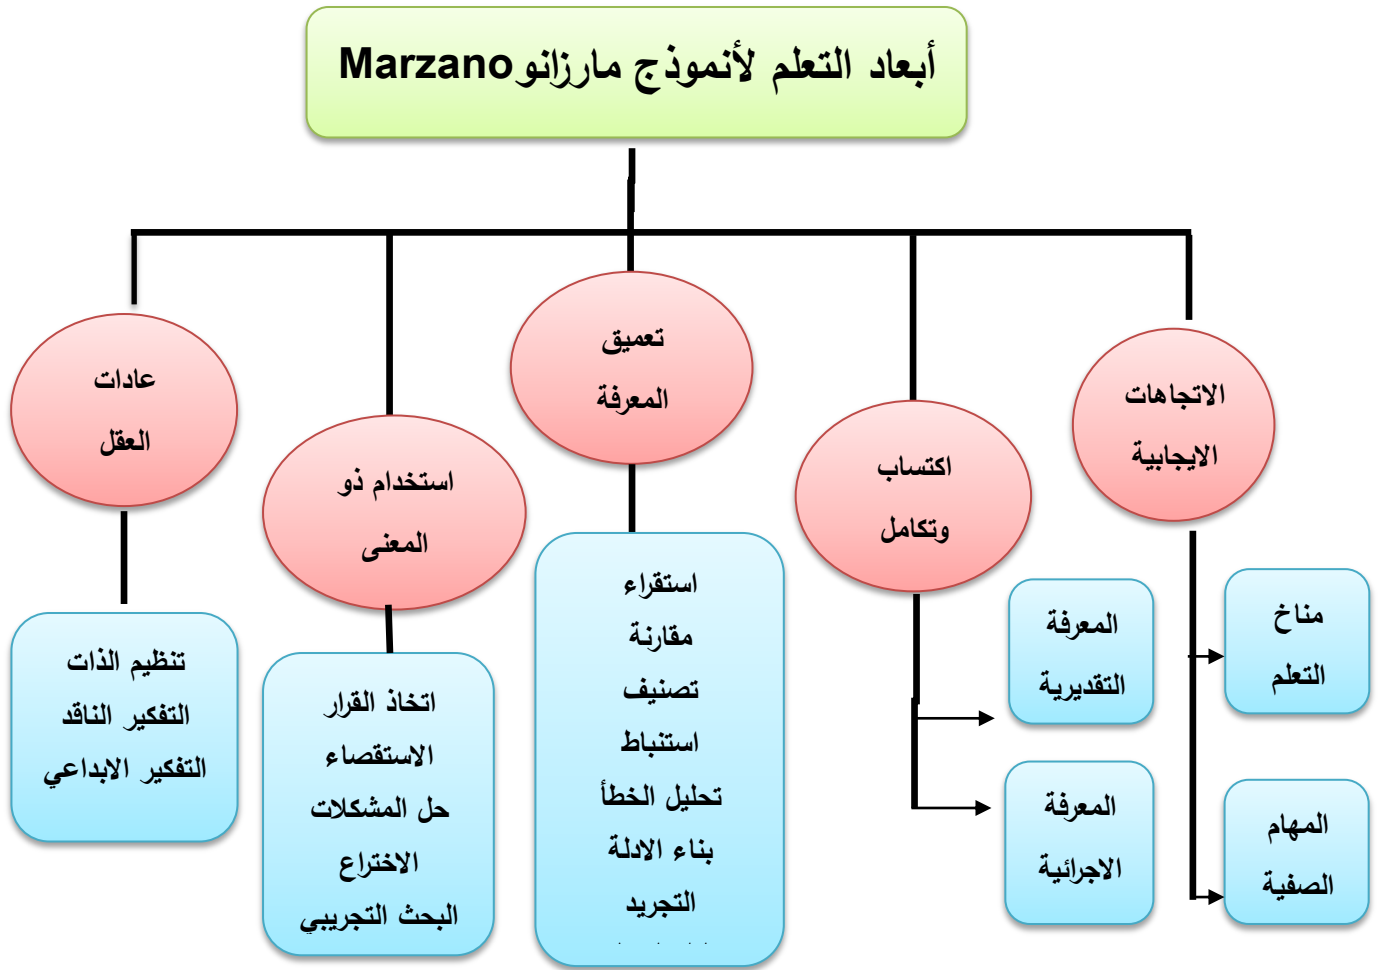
أبعاد التعلم لأنموذج مارزانو Marzano

الاتجاهات الايجابية

اكتساب وتكامل

تعميق المعرفة

استخدام ذو المعنى

عادات العقل

مناخ التعلم

المهام الصفية

المعرفة التقديرية

المعرفة الاجرائية

استقراء
مقارنة
تصنيف
استنباط
تحليل الخطأ
بناء الادلة
التجريد

اتخاذ القرار
الاستقصاء
حل المشكلات
الاختراع
البحث التجريبي

تنظيم الذات
التفكير الناقد
التفكير الابداعي